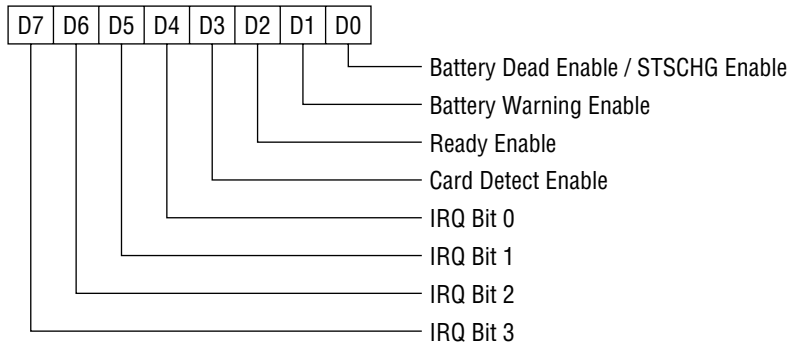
| D7 | D6 | D5 | D4 | D3 | D2 | D1 | D0 |
|---|---|---|---|---|---|---|---|

Battery Dead Enable / STSCHG Enable
Battery Warning Enable
Ready Enable
Card Detect Enable
IRQ Bit 0
IRQ Bit 1
IRQ Bit 2
IRQ Bit 3